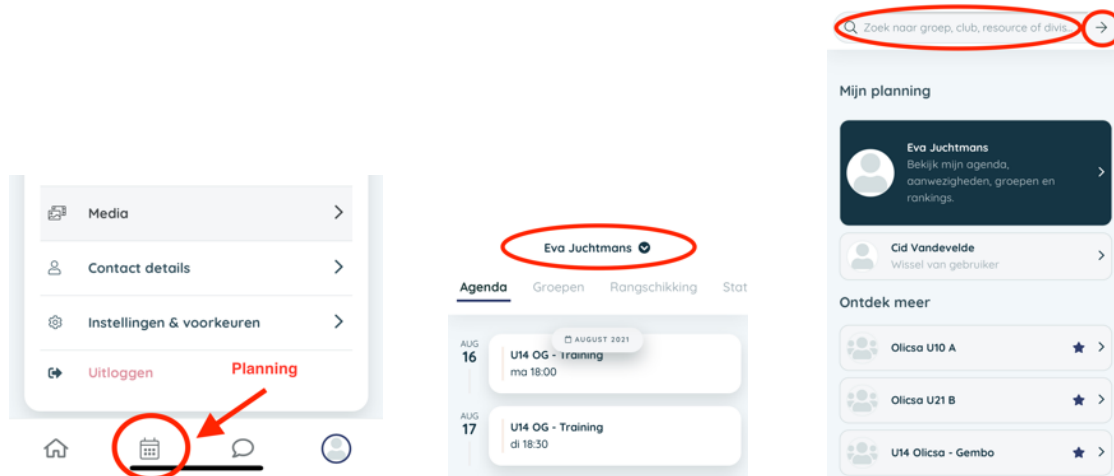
Media

Contact details

Instellingen & voorkeuren

Uitloggen

Planning

Eva Juchtmans

Agenda Groepen Rangschikking Stat

AUGUST 2021

AUG 16 U14 OG - Training ma 18:00

AUG 17 U14 OG - Training di 18:30

Zoek naar groep, club, resource of divis...

Mijn planning

Eva Juchtmans
Bekijk mijn agenda, aanwezigheden, groepen en rankings.

Cid Vandevelde
Wissel van gebruiker

Ontdek meer

Olicsa U10 A

Olicsa U21 B

U14 Olicsa - Gembo